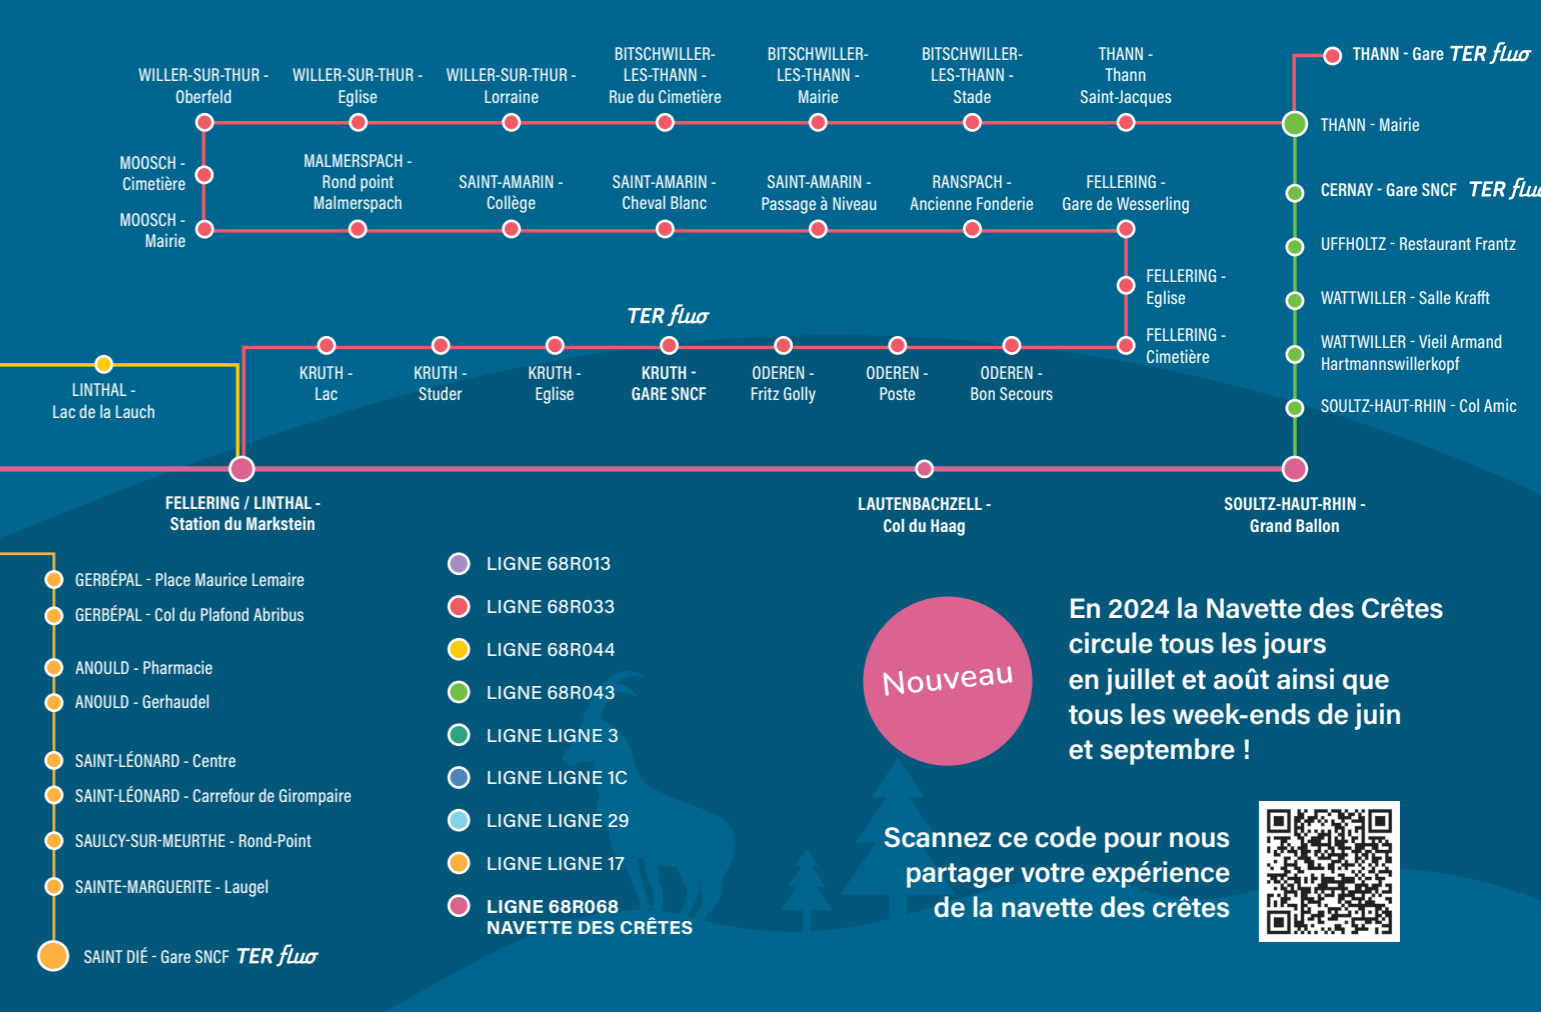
WILLER-SUR-THUR - Oberfeld

WILLER-SUR-THUR - Eglise

WILLER-SUR-THUR - Lorraine

BITSCHWILLER-LES-THANN - Rue du Cimetière

BITSCHWILLER-LES-THANN - Mairie

BITSCHWILLER-LES-THANN - Stade

THANN - Thann Saint-Jacques

THANN - Gare TER fluo

THANN - Mairie

MOOSCH - Cimetière

MOOSCH - Mairie

MALMERSPACH - Rond point Malmerspach

SAINT-AMARIN - Collège

SAINT-AMARIN - Cheval Blanc

SAINT-AMARIN - Passage à Niveau

RANSPACH - Ancienne Fonderie

FELLERING - Gare de Wesserling

CERNAY - Gare SNCF TER fluo

UFFHOLTZ - Restaurant Frantz

FELLERING - Eglise

WATTWILLER - Salle Krafft

TER fluo

FELLERING - Cimetière

WATTWILLER - Vieil Armand Hartmannswillerkopf

LINTHAL - Lac de la Lauch

KRUTH - Lac

KRUTH - Studer

KRUTH - Eglise

KRUTH - GARE SNCF

ODEREN - Fritz Golly

ODEREN - Poste

ODEREN - Bon Secours

SOULTZ-HAUT-RHIN - Col Amic

FELLERING / LINTHAL - Station du Markstein

LAUTENBACHZELL - Col du Haag

SOULTZ-HAUT-RHIN - Grand Ballon

GERBÉPAL - Place Maurice Lemaire

GERBÉPAL - Col du Plafond Abribus

ANOULD - Pharmacie

ANOULD - Gerhaudel

SAINT-LÉONARD - Centre

SAINT-LÉONARD - Carrefour de Girompaire

SAULCY-SUR-MEURTHE - Rond-Point

SAINTE-MARGUERITE - Laugel

SAINT DIÉ - Gare SNCF TER fluo

LIGNE 68R013
LIGNE 68R033
LIGNE 68R044
LIGNE 68R043
LIGNE LIGNE 3
LIGNE LIGNE 1C
LIGNE LIGNE 29
LIGNE LIGNE 17
LIGNE 68R068
NAVETTE DES CRÊTES

Nouveau

En 2024 la Navette des Crêtes circule tous les jours en juillet et août ainsi que tous les week-ends de juin et septembre !

Scannez ce code pour nous partager votre expérience de la navette des crêtes